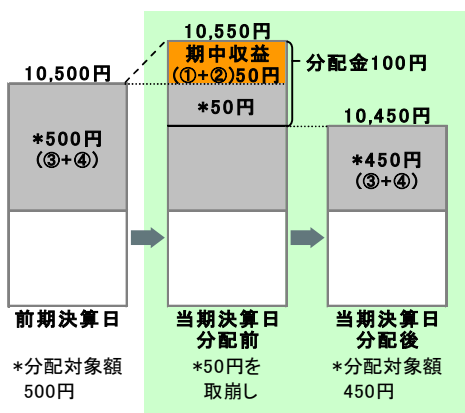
10,500円

*500円
(③+④)

前期決算日

*分配対象額
500円

10,550円

期中収益
(①+②)50円

*50円

分配金100円

当期決算日
分配前

*50円を
取崩し

10,450円

*450円
(③+④)

当期決算日
分配後

*分配対象額
450円